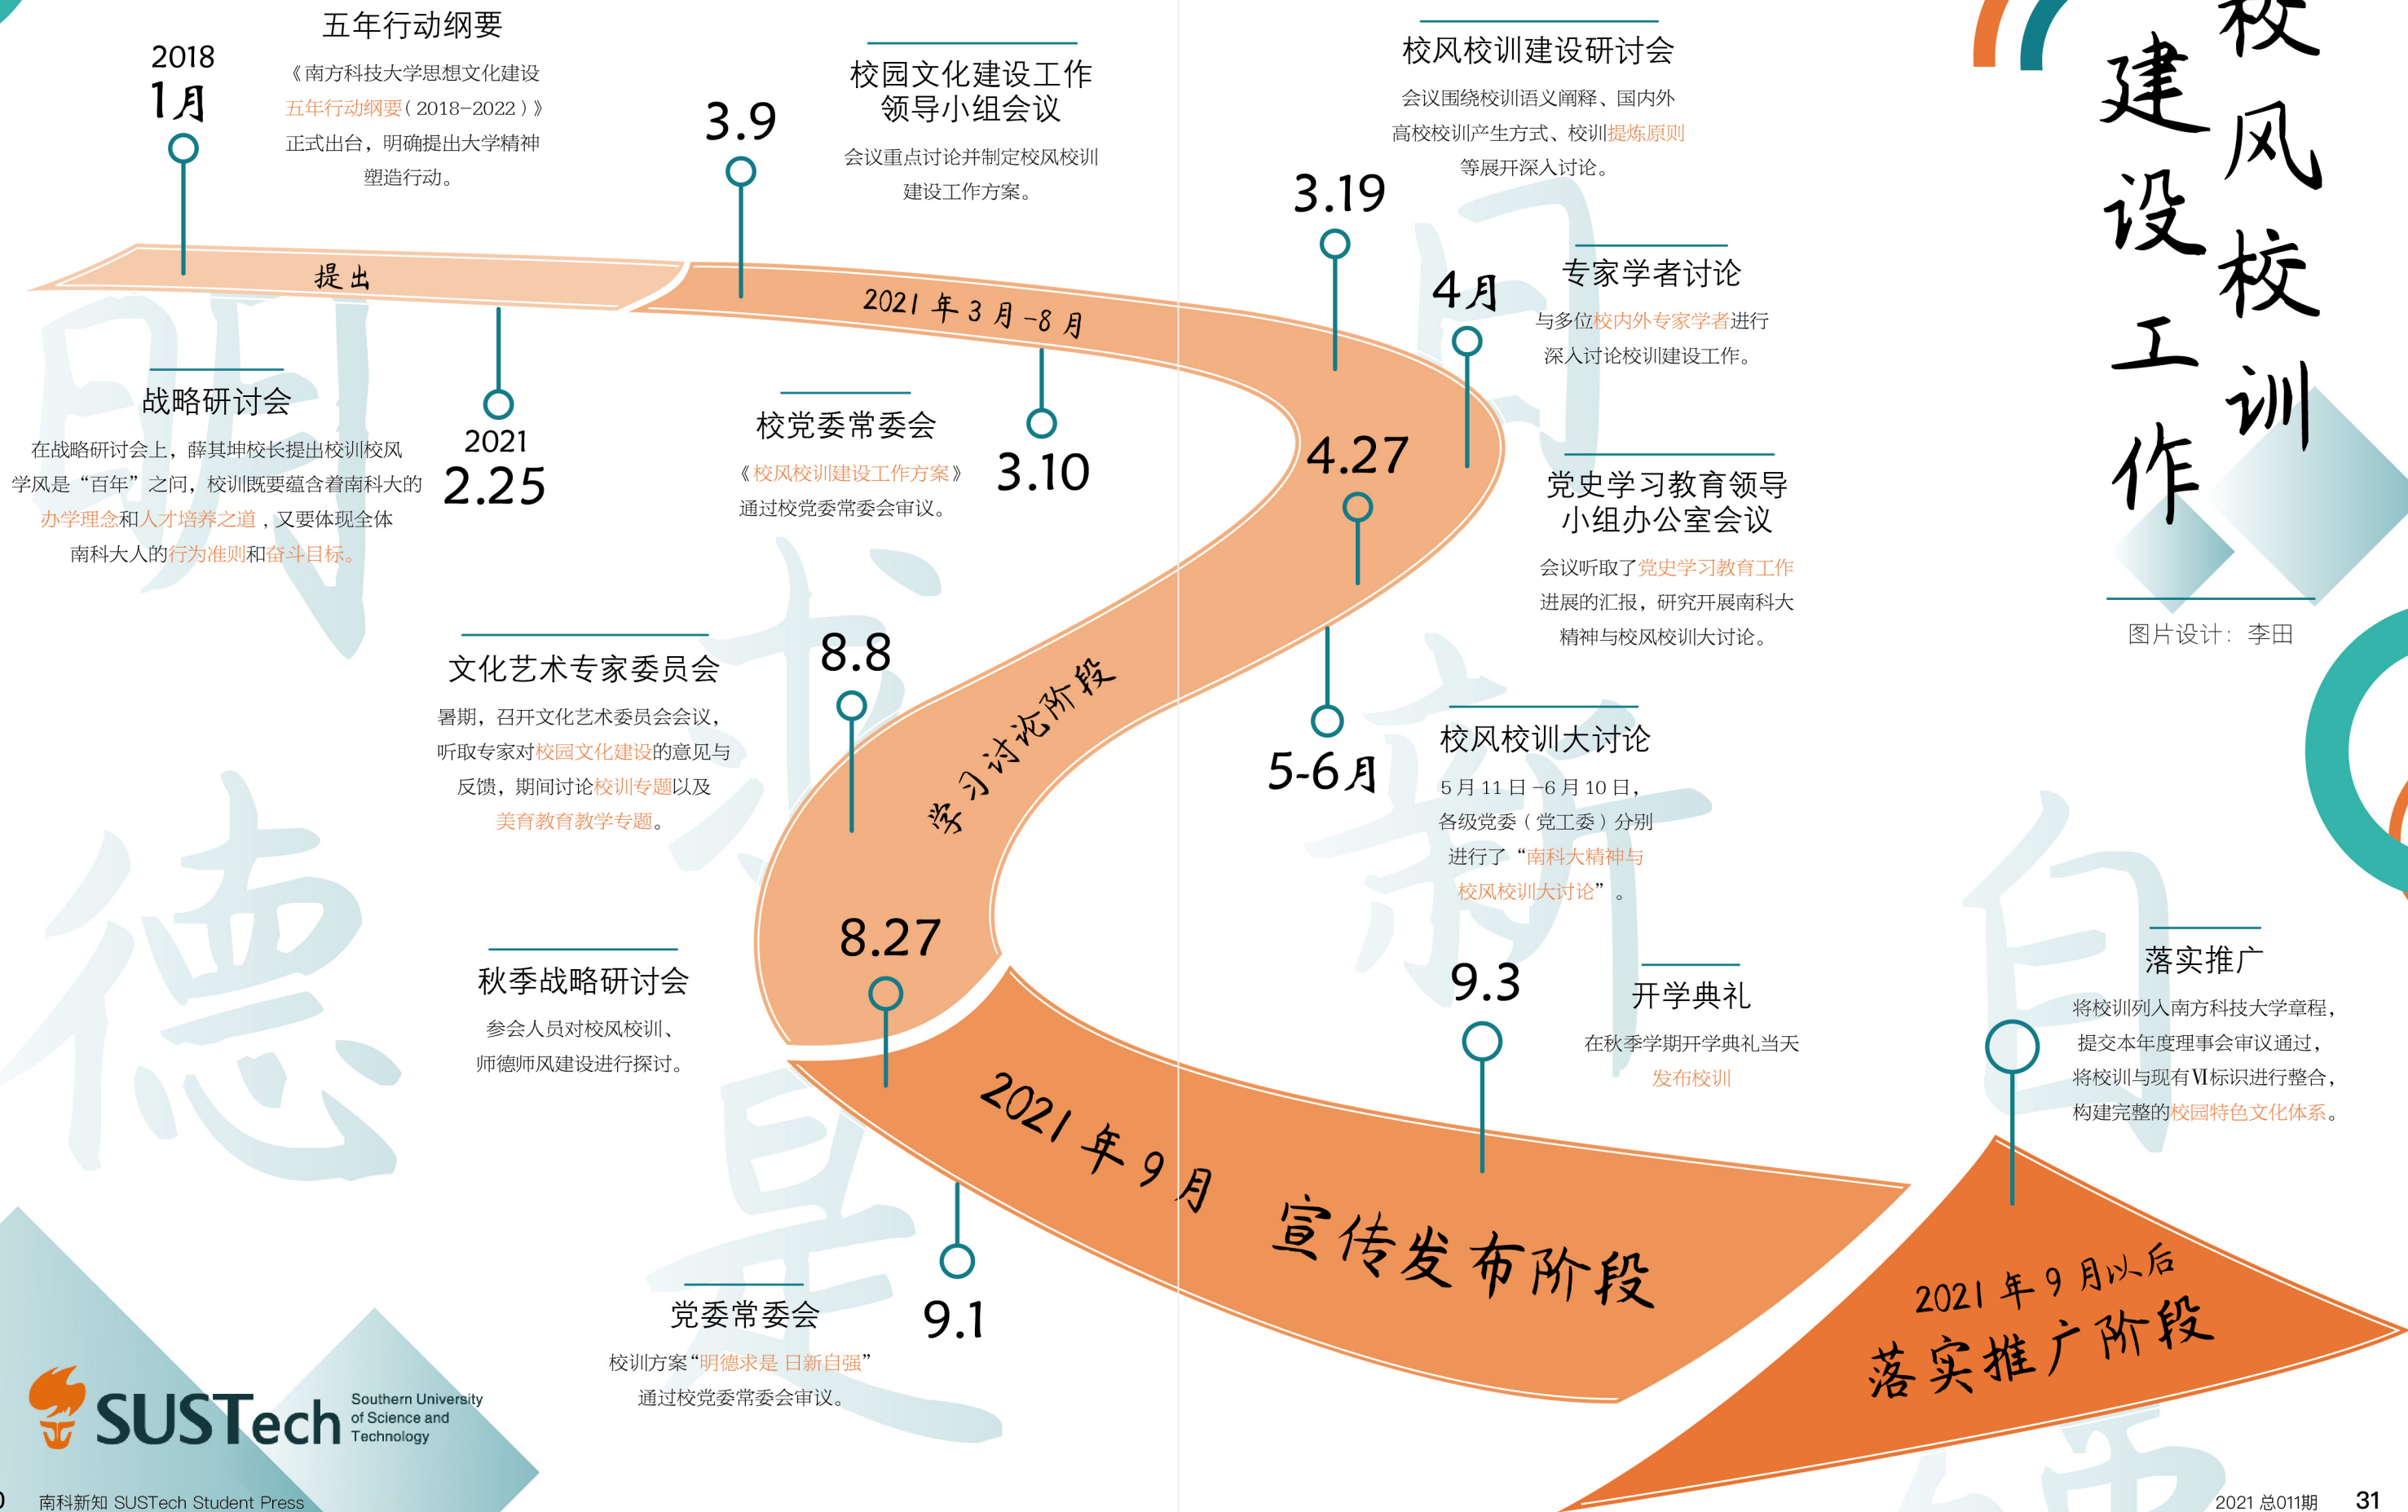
校风校训建设工作

图片设计：李田

2018
1月

五年行动纲要
《南方科技大学思想文化建设五年行动纲要（2018–2022）》正式出台，明确提出大学精神塑造行动。

提出

3.9
校园文化建设工作领导小组会议
会议重点讨论并制定校风校训建设工作方案。

2021 年 3 月 -8 月

战略研讨会
在战略研讨会上，薛其坤校长提出校训校风学风是“百年”之问，校训既要蕴含着南科大的办学理念和人才培养之道，又要体现全体南科大人的行为准则和奋斗目标。

2021
2.25

校党委常委会
《校风校训建设工作方案》通过校党委常委会审议。

3.10

3.19
校风校训建设研讨会
会议围绕校训语义阐释、国内外高校校训产生方式、校训提炼原则等展开深入讨论。

4月
专家学者讨论
与多位校内外专家学者进行深入讨论校训建设工作。

4.27
党史学习教育领导小组办公室会议
会议听取了党史学习教育工作进展的汇报，研究开展南科大精神与校风校训大讨论。

学习讨论阶段

8.8
文化艺术专家委员会
暑期，召开文化艺术委员会会议，听取专家对校园文化建设的意见与反馈，期间讨论校训专题以及美育教育教学专题。

5-6月
校风校训大讨论
5 月 11 日 –6 月 10 日，各级党委（党工委）分别进行了“南科大精神与校风校训大讨论”。

8.27
秋季战略研讨会
参会人员对校风校训、师德师风建设进行探讨。

2021 年 9 月 宣传发布阶段

9.3
开学典礼
在秋季学期开学典礼当天发布校训

落实推广
将校训列入南方科技大学章程，提交本年度理事会审议通过，将校训与现有VI标识进行整合，构建完整的校园特色文化体系。

2021 年 9 月以后
落实推广阶段

党委常委会
校训方案“明德求是 日新自强”通过校党委常委会审议。

9.1

SUSTech Southern University of Science and Technology

南科新知 SUSTech Student Press

2021 总011期 31